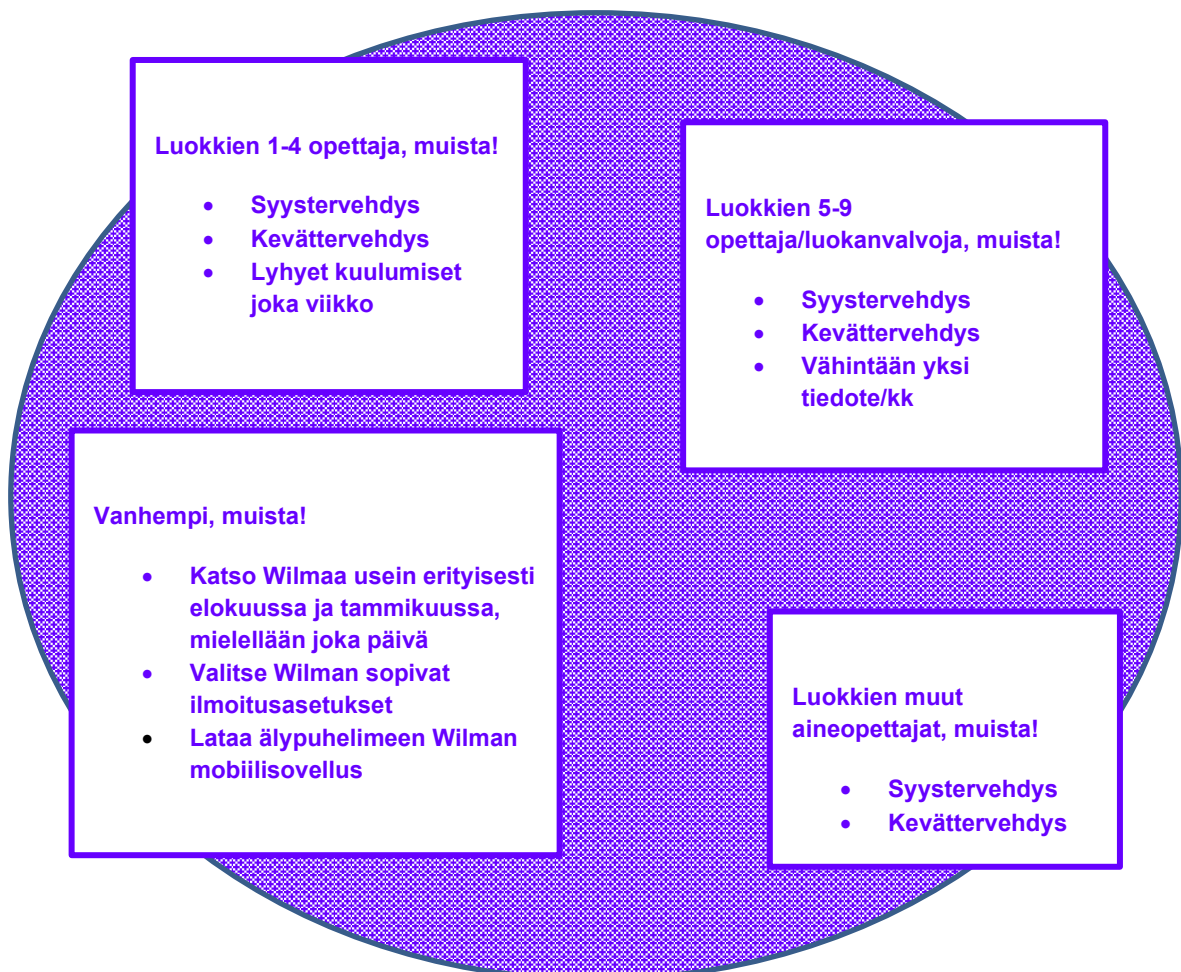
Luokkien 1-4 opettaja, muista!

- Syystervehdys
- Kevättervehdys
- Lyhyet kuulumiset joka viikko

Luokkien 5-9 opettaja/luokanvalvoja, muista!

- Syystervehdys
- Kevättervehdys
- Vähintään yksi tiedote/kk

Vanhempi, muista!

- Katso Wilmaa usein erityisesti elokuussa ja tammikuussa, mielellään joka päivä
- Valitse Wilman sopivat ilmoitusasetukset
- Lataa älypuhelimeen Wilman mobiilisovellus

Luokkien muut aineopettajat, muista!

- Syystervehdys
- Kevättervehdys